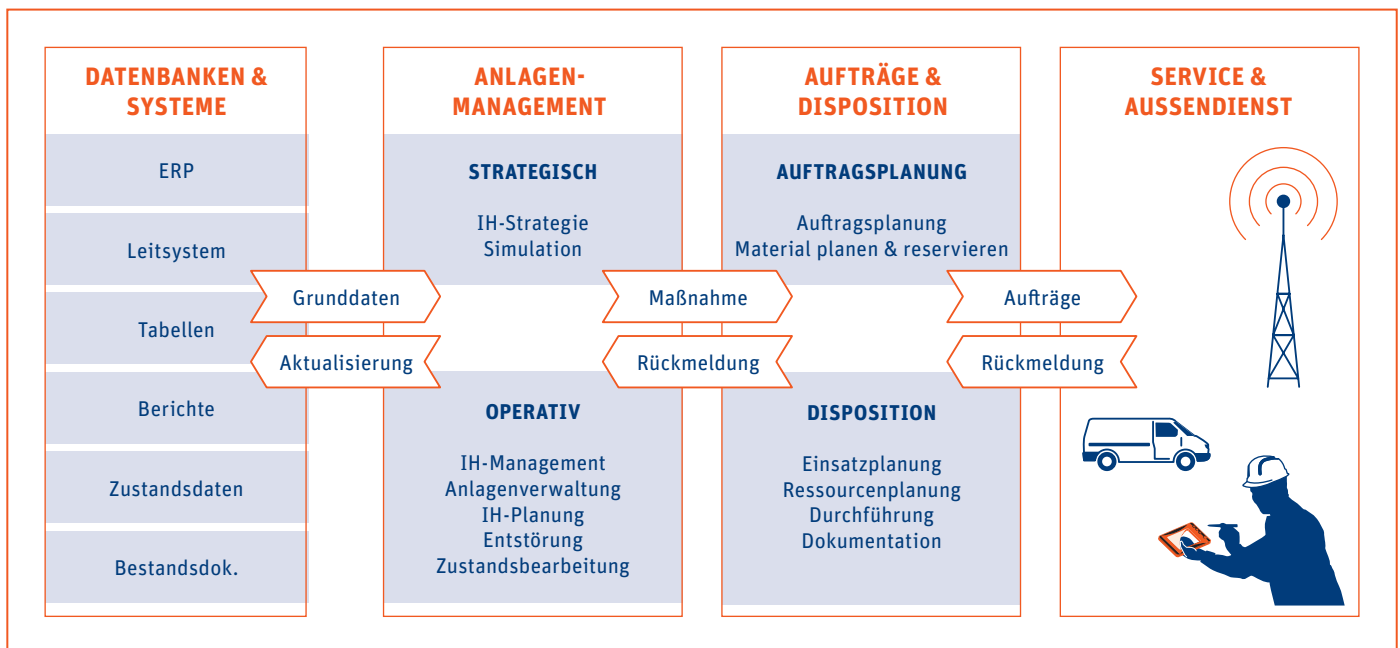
DATENBANKEN & SYSTEME

ERP

Leitsystem

Tabellen

Berichte

Zustandsdaten

Bestandsdok.

Grunddaten

Aktualisierung

ANLAGEN-MANAGEMENT

STRATEGISCH

IH-Strategie
Simulation

OPERATIV

IH-Management
Anlagenverwaltung
IH-Planung
Entstörung
Zustandsbearbeitung

Maßnahme

Rückmeldung

AUFTRÄGE & DISPOSITION

AUFTRAGSPLANUNG

Auftragsplanung
Material planen & reservieren

DISPOSITION

Einsatzplanung
Ressourcenplanung
Durchführung
Dokumentation

Aufträge

Rückmeldung

SERVICE & AUSSENDIENST